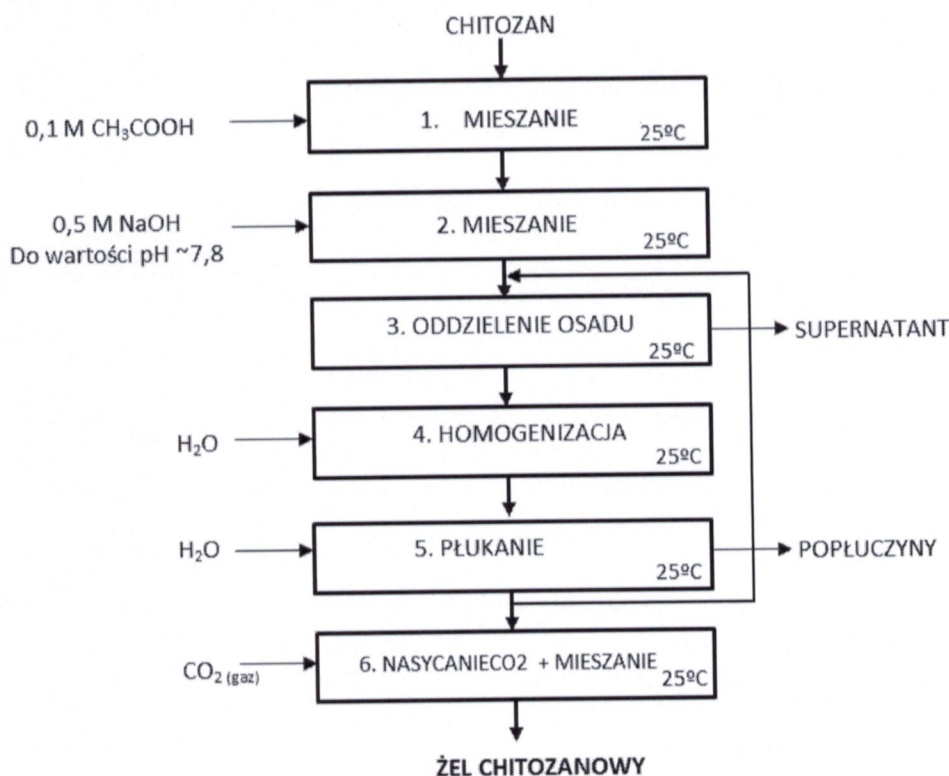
CHITOZAN

0,1 M $CH_3COOH$

1. MIESZANIE 25ºC

0,5 M NaOH
Do wartości pH ~7,8

2. MIESZANIE 25ºC

3. ODDZIELENIE OSADU 25ºC

SUPERNATANT

$H_2O$

4. HOMOGENIZACJA 25ºC

$H_2O$

5. PŁUKANIE 25ºC

POPŁUCZYNY

$CO_{2\,(gaz)}$

6. NASYCANIECO2 + MIESZANIE 25ºC

ŻEL CHITOZANOWY